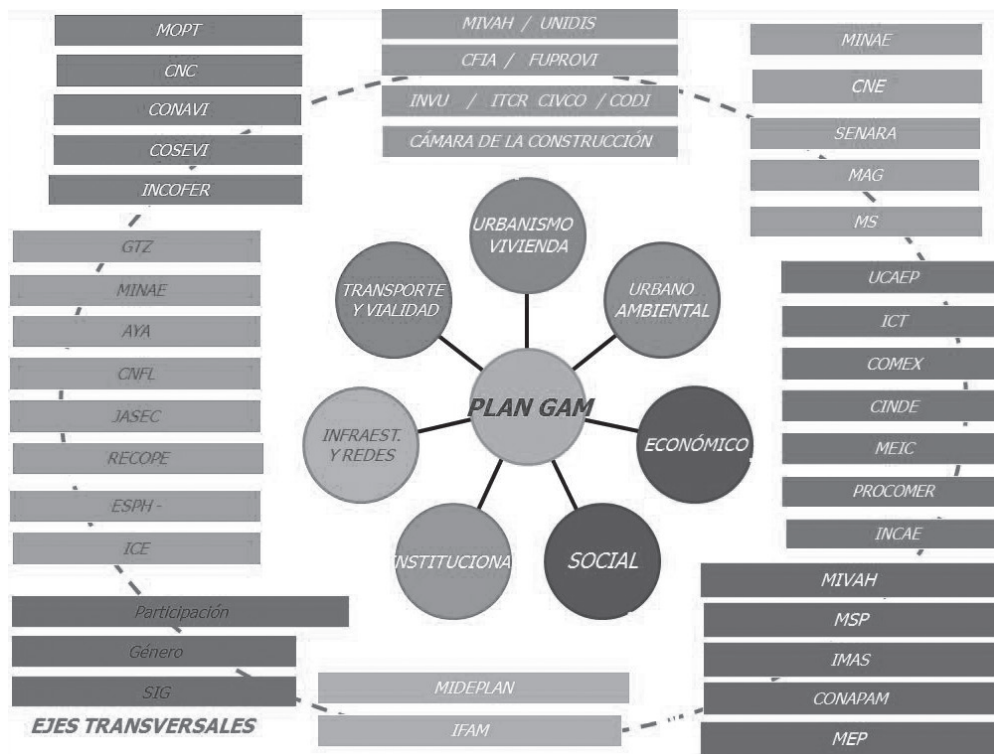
MOPT

CNC

CONAVI

COSEVI

INCOFER

MIVAH / UNIDIS

CFIA / FUPROVI

INVU / ITCR CIVCO / CODI

CÁMARA DE LA CONSTRUCCIÓN

MINAE

CNE

SENARA

MAG

MS

GTZ

MINAE

AYA

CNFL

JASEC

RECOPE

ESPH -

ICE

URBANISMO VIVIENDA

TRANSPORTE Y VIALIDAD

URBANO AMBIENTAL

PLAN GAM

INFRAEST. Y REDES

ECONÓMICO

INSTITUCIONA

SOCIAL

UCAEP

ICT

COMEX

CINDE

MEIC

PROCOMER

INCAE

Participación

Género

SIG

EJES TRANSVERSALES

MIDEPLAN

IFAM

MIVAH

MSP

IMAS

CONAPAM

MEP